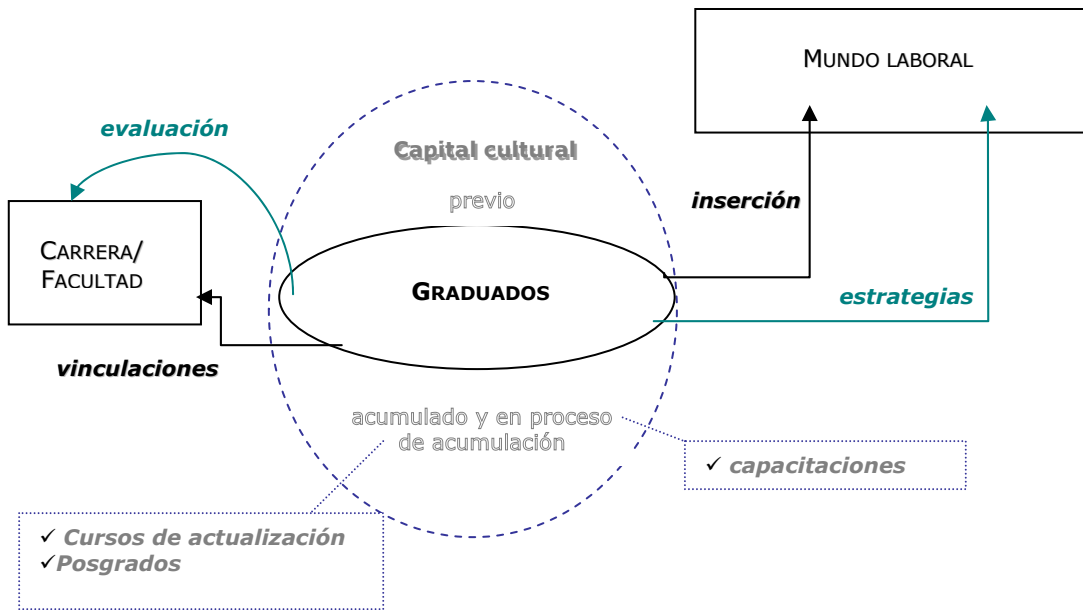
MUNDO LABORAL

evaluación

Capital cultural

previo

inserción

CARRERA/ FACULTAD

GRADUADOS

estrategias

vinculaciones

acumulado y en proceso de acumulación

✓ capacitaciones

✓ Cursos de actualización
✓Posgrados